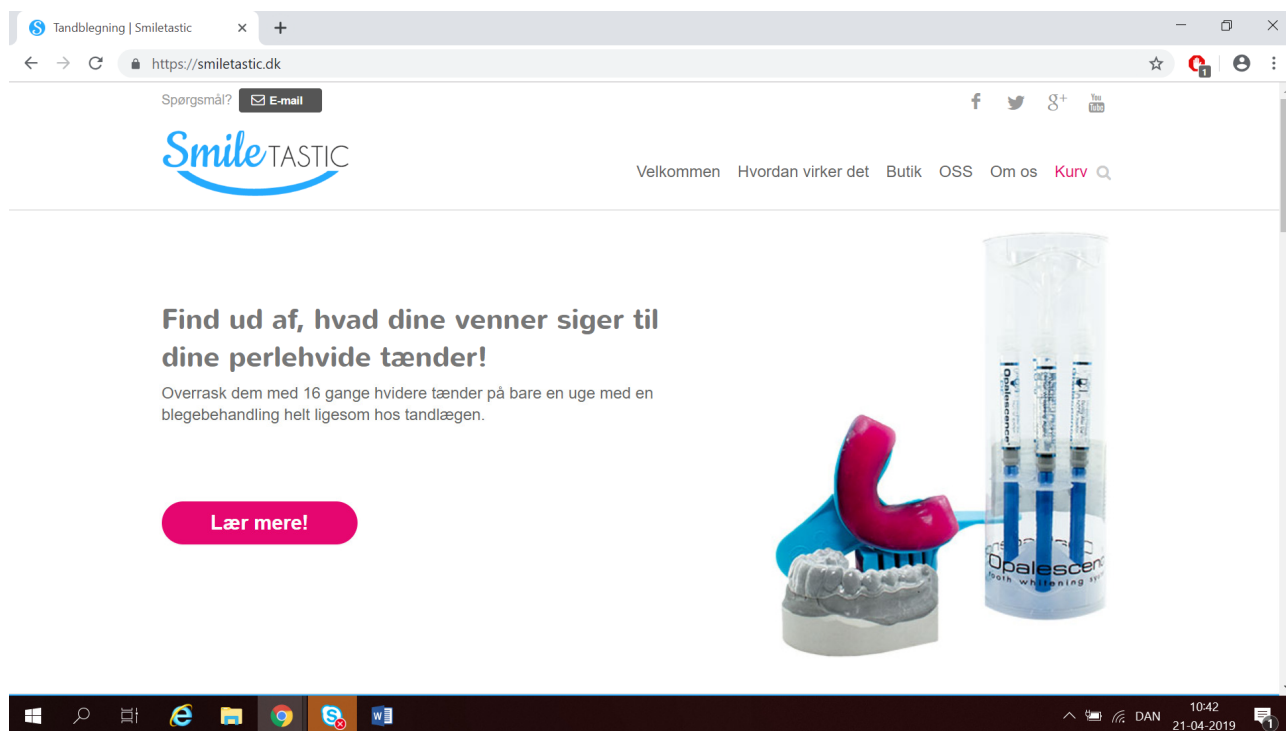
Tandblegning | Smiletastic

https://smiletastic.dk

Spørgsmål? E-mail

You Tube

Smile TASTIC

Velkommen Hvordan virker det Butik OSS Om os Kurv

Find ud af, hvad dine venner siger til dine perlehvide tænder!

Overrask dem med 16 gange hvidere tænder på bare en uge med en blegebehandling helt ligesom hos tandlægen.

Lær mere!

Opalescence

Opalescenc
tooth whitening sys

DAN 10:42 21-04-2019